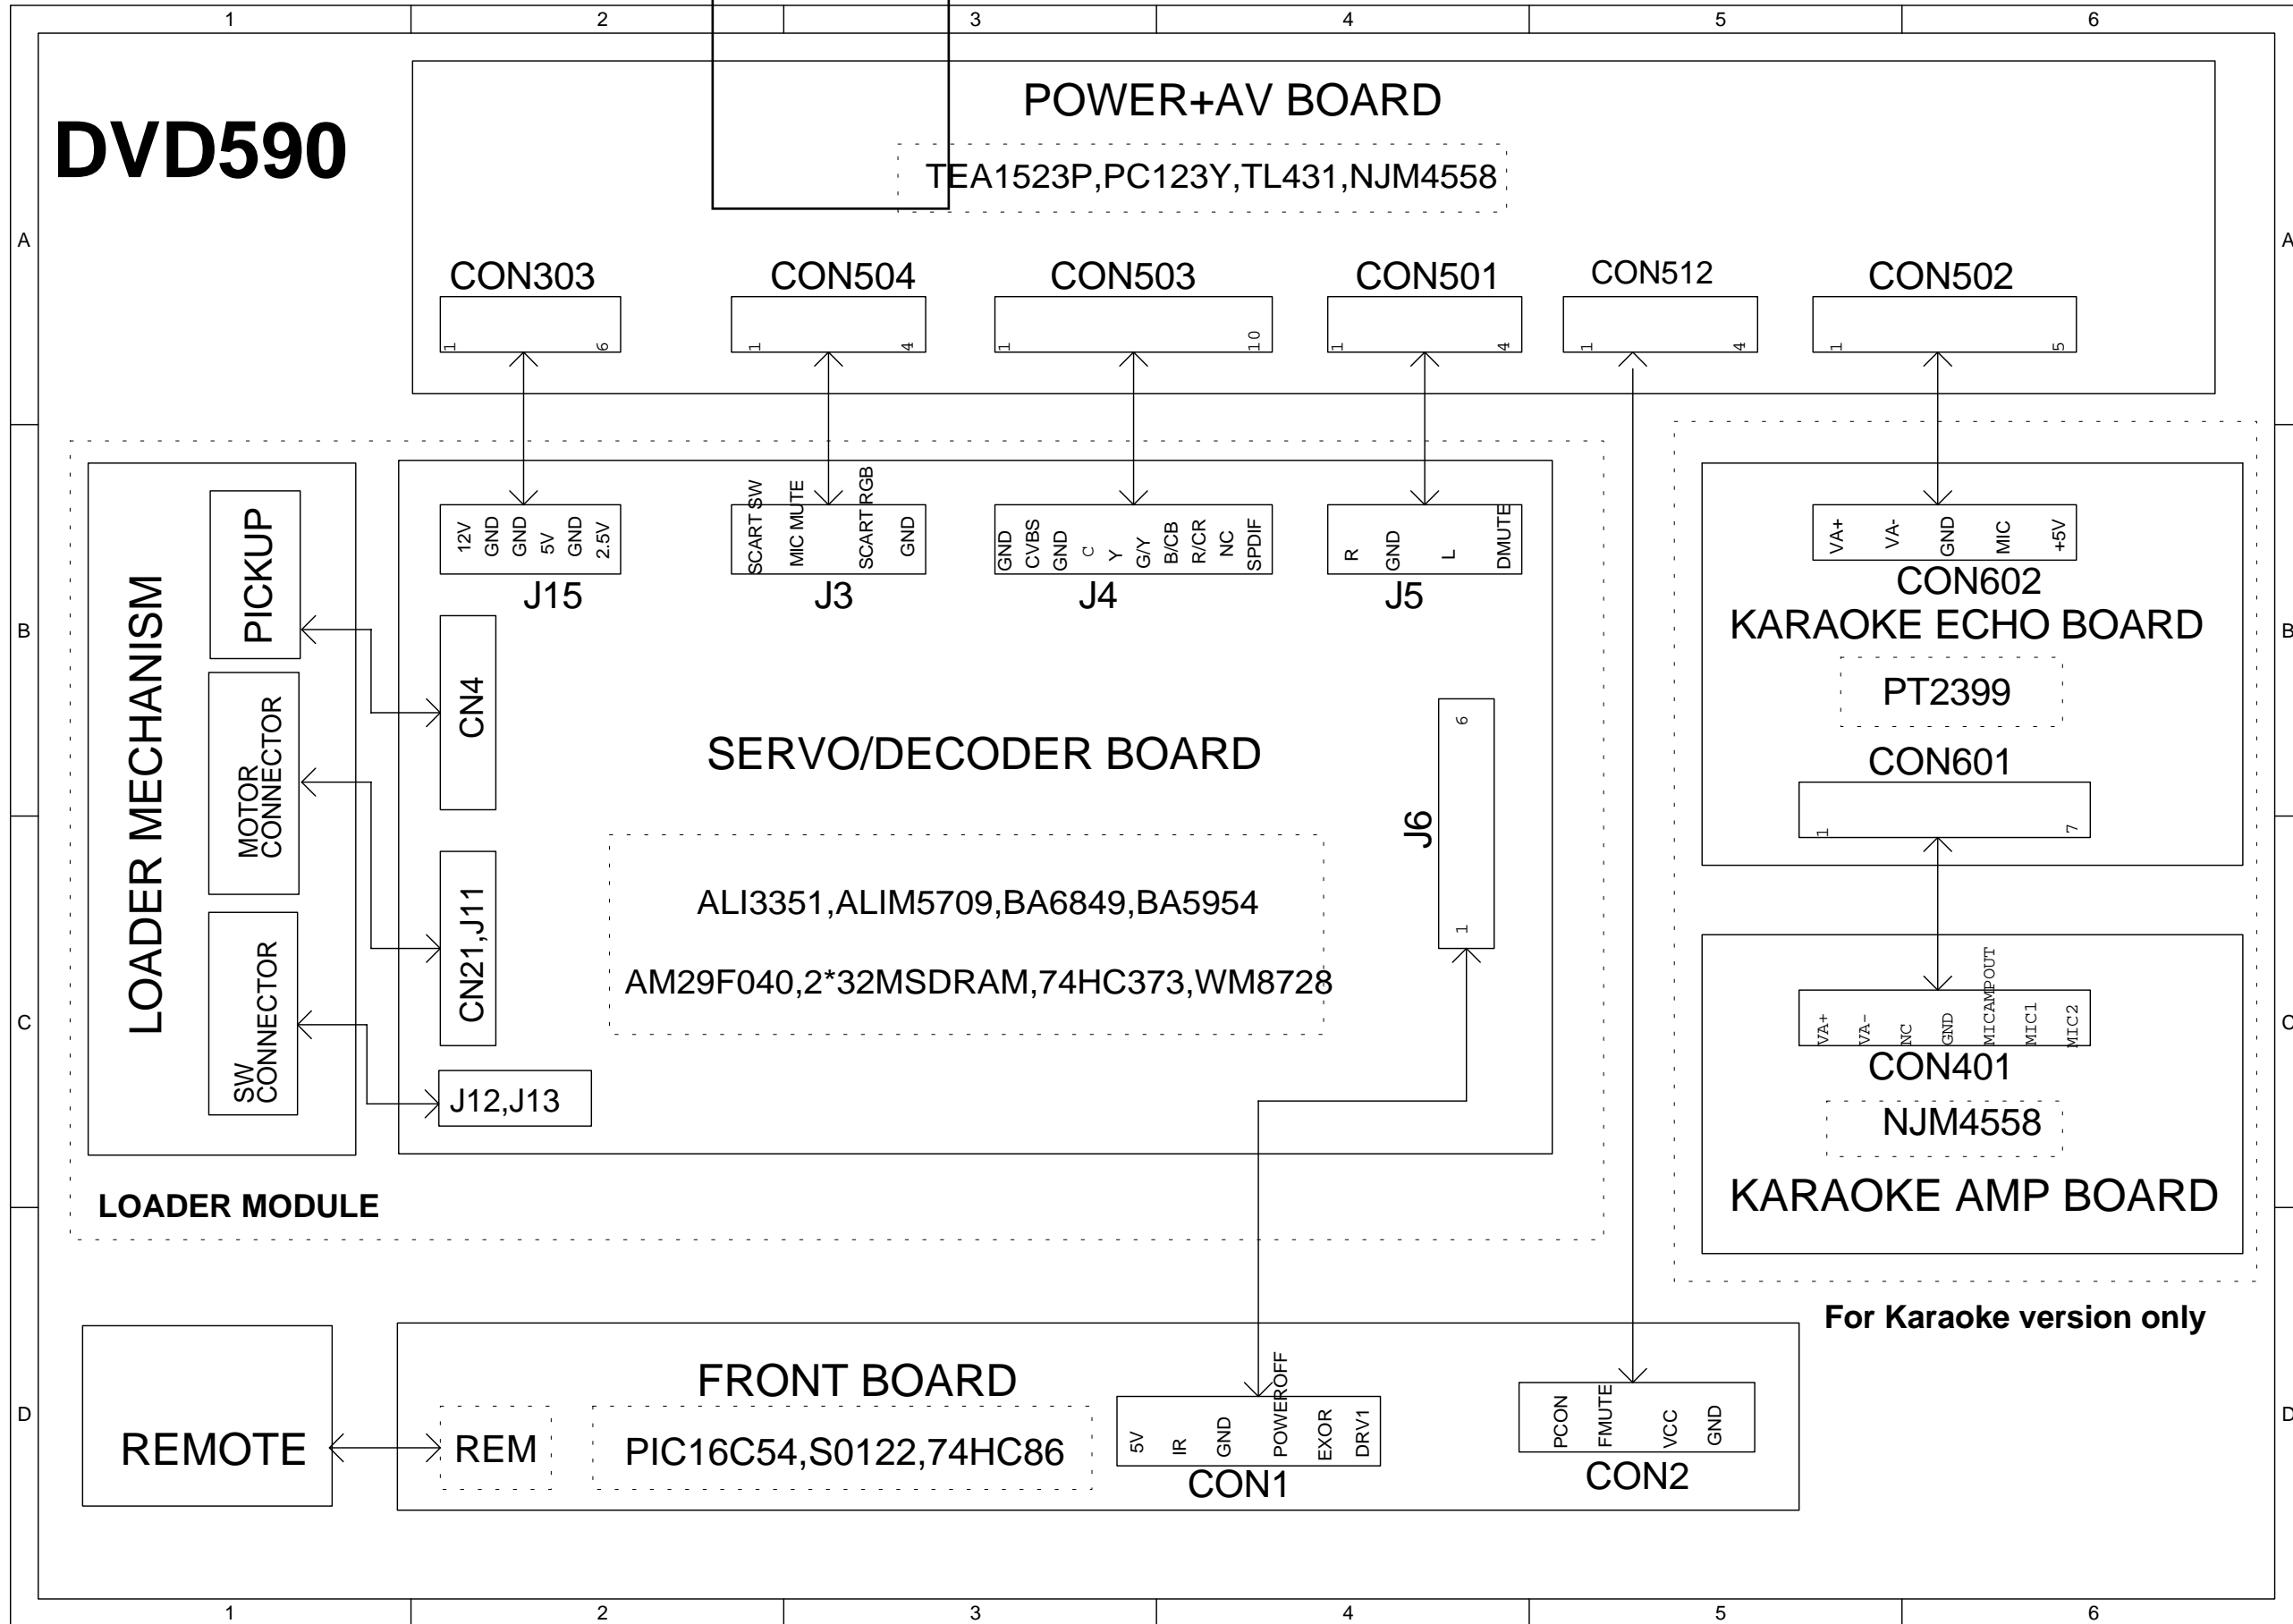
1 2 3 4 5 6

A

DVD590

POWER+AV BOARD

TEA1523P,PC123Y,TL431,NJM4558

CON303 CON504 CON503 CON501 CON512 CON502

1 6 1 4 1 10 1 4 1 4 1 5

B

12V GND GND 5V GND 2.5V
J15

SCART SW MIC MUTE SCART RGB GND
J3

GND CVBS GND C Y G/Y B/CB R/CR NC SPDIF
J4

R GND L DMUTE
J5

VA+ VA- GND MIC +5V
CON602
KARAOKE ECHO BOARD

PT2399

CON601
1 7

LOADER MECHANISM

PICKUP

MOTOR CONNECTOR

SW CONNECTOR

CN4

CN21,J11

J12,J13

SERVO/DECODER BOARD

ALI3351,ALIM5709,BA6849,BA5954

AM29F040,2*32MSDRAM,74HC373,WM8728

J6
6 1

C

VA+ VA- NC GND MICAMPOUT MIC1 MIC2
CON401

NJM4558

KARAOKE AMP BOARD

LOADER MODULE

For Karaoke version only

D

REMOTE

FRONT BOARD

REM

PIC16C54,S0122,74HC86

5V IR GND POWEROFF EXOR DRV1
CON1

PCON FMUTE VCC GND
CON2

1 2 3 4 5 6